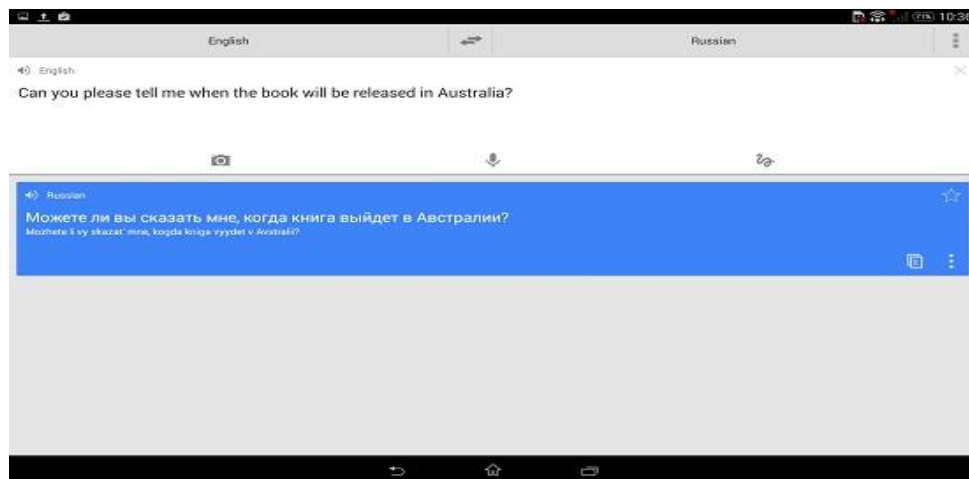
10:36

English

Russian

English

Can you please tell me when the book will be released in Australia?

Russian

Можете ли вы сказать мне, когда книга выйдет в Австралии?

Mozhete li vy skazat' mne, kogda kniga vyydet v Avstralii?